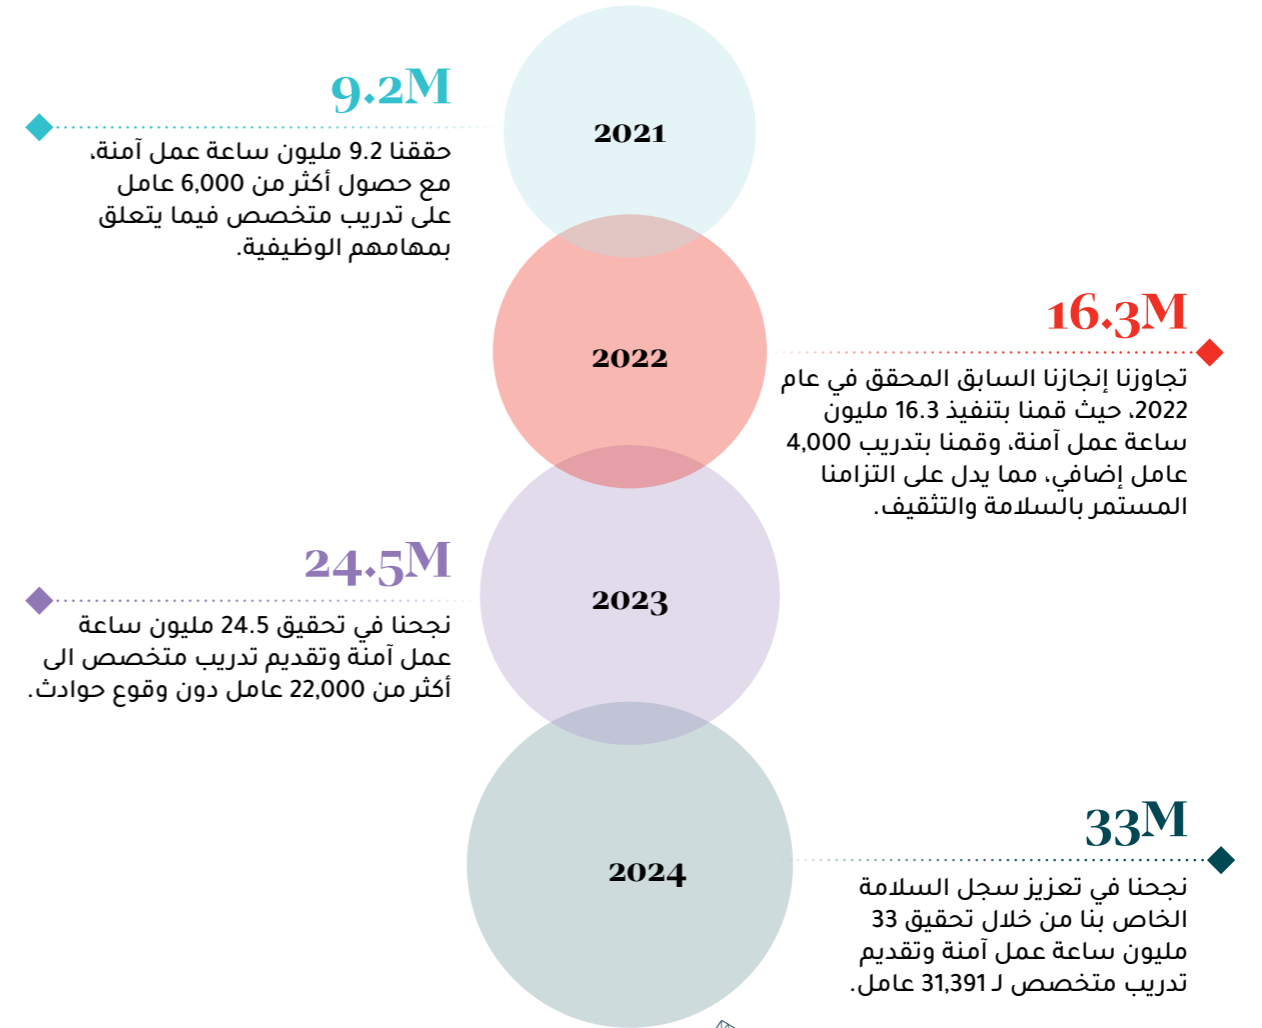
9.2M

حققنا 9.2 مليون ساعة عمل آمنة، مع حصول أكثر من 6,000 عامل على تدريب متخصص فيما يتعلق بمهامهم الوظيفية.

2021

2022

16.3M

تجاوزنا إنجازنا السابق المحقق في عام 2022، حيث قمنا بتنفيذ 16.3 مليون ساعة عمل آمنة، وقمنا بتدريب 4,000 عامل إضافي، مما يدل على التزامنا المستمر بالسلامة والتثقيف.

24.5M

نجحنا في تحقيق 24.5 مليون ساعة عمل آمنة وتقديم تدريب متخصص الى أكثر من 22,000 عامل دون وقوع حوادث.

2023

2024

33M

نجحنا في تعزيز سجل السلامة الخاص بنا من خلال تحقيق 33 مليون ساعة عمل آمنة وتقديم تدريب متخصص لـ 31,391 عامل.